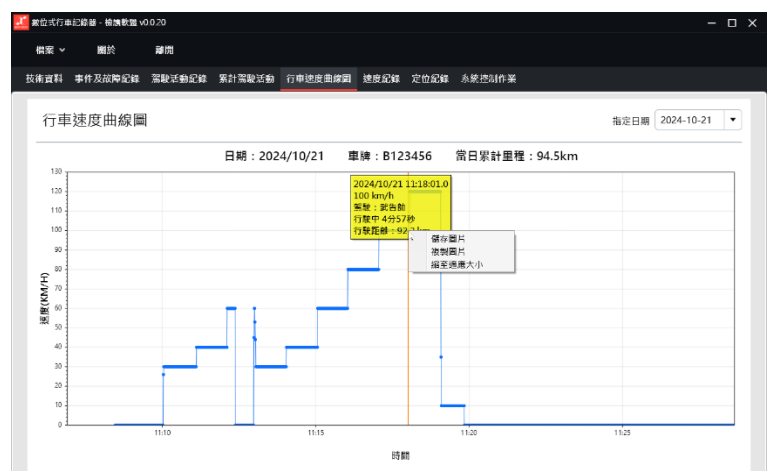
數位式行車記錄器 - 檢閱數據 v0.0.20

檔案 ⌄　關於　離開

技術資料　事件及故障記錄　駕駛活動記錄　累計駕駛活動　行車速度曲線圖　速度紀錄　定位紀錄　系統控制作業

行車速度曲線圖

指定日期　2024-10-21

日期：2024/10/21　車牌：B123456　當日累計里程：94.5km

2024/10/21 11:18:01.0
100 km/h
駕駛：武告朗
行駛中 4分57秒
行駛距離：92.3 km

儲存圖片
複製圖片
縮至適應大小

速度(KM/H)

130
120
110
100
90
80
70
60
50
40
30
20
10
0

11:10　11:15　11:20　11:25

時間